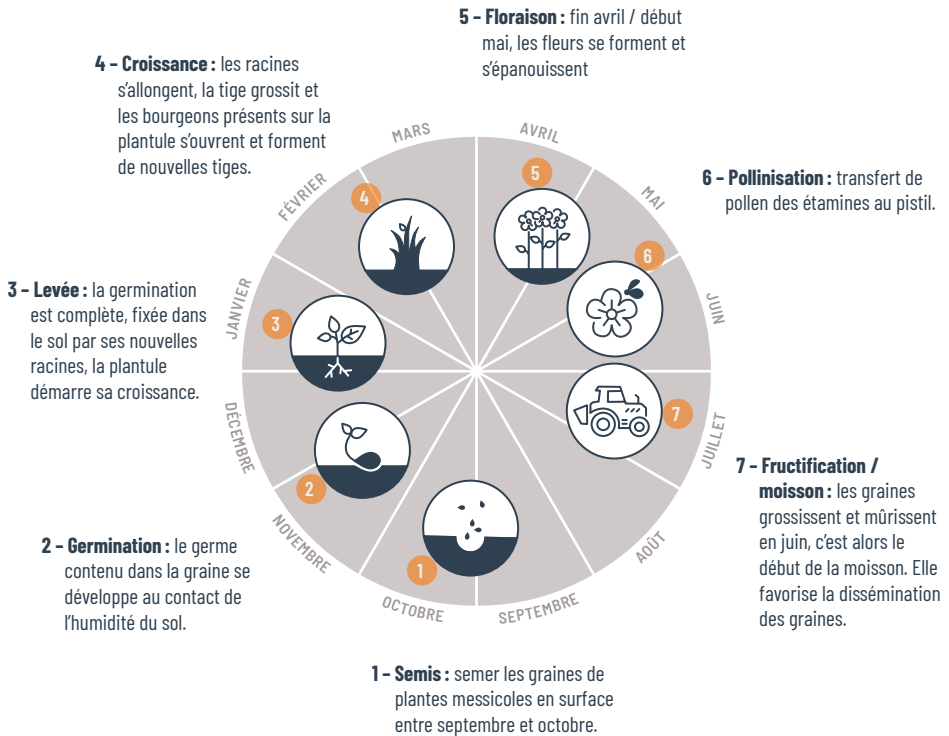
5 – Floraison : fin avril / début mai, les fleurs se forment et s'épanouissent

4 – Croissance : les racines s'allongent, la tige grossit et les bourgeons présents sur la plantule s'ouvrent et forment de nouvelles tiges.

6 – Pollinisation : transfert de pollen des étamines au pistil.

3 – Levée : la germination est complète, fixée dans le sol par ses nouvelles racines, la plantule démarre sa croissance.

MARS
AVRIL
MAI
JUIN
JUILLET
AOÛT
SEPTEMBRE
OCTOBRE
NOVEMBRE
DÉCEMBRE
JANVIER
FÉVRIER

4
5
6
3
7
2
1

7 – Fructification / moisson : les graines grossissent et mûrissent en juin, c'est alors le début de la moisson. Elle favorise la dissémination des graines.

2 – Germination : le germe contenu dans la graine se développe au contact de l'humidité du sol.

1 – Semis : semer les graines de plantes messicoles en surface entre septembre et octobre.